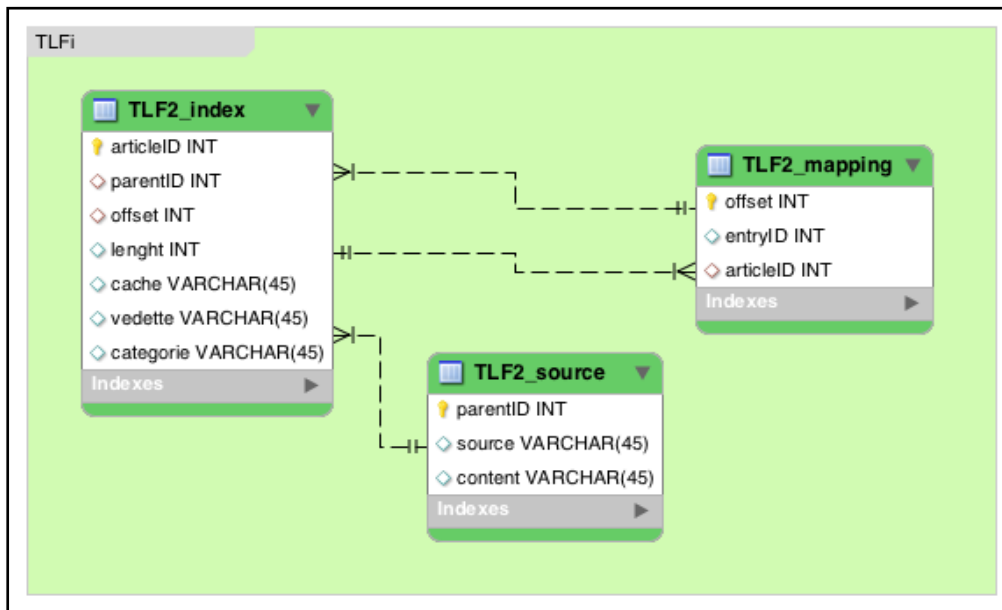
TLFi

TLF2_index
articleID INT
parentID INT
offset INT
lenght INT
cache VARCHAR(45)
vedette VARCHAR(45)
categorie VARCHAR(45)
Indexes

TLF2_mapping
offset INT
entryID INT
articleID INT
Indexes

TLF2_source
parentID INT
source VARCHAR(45)
content VARCHAR(45)
Indexes